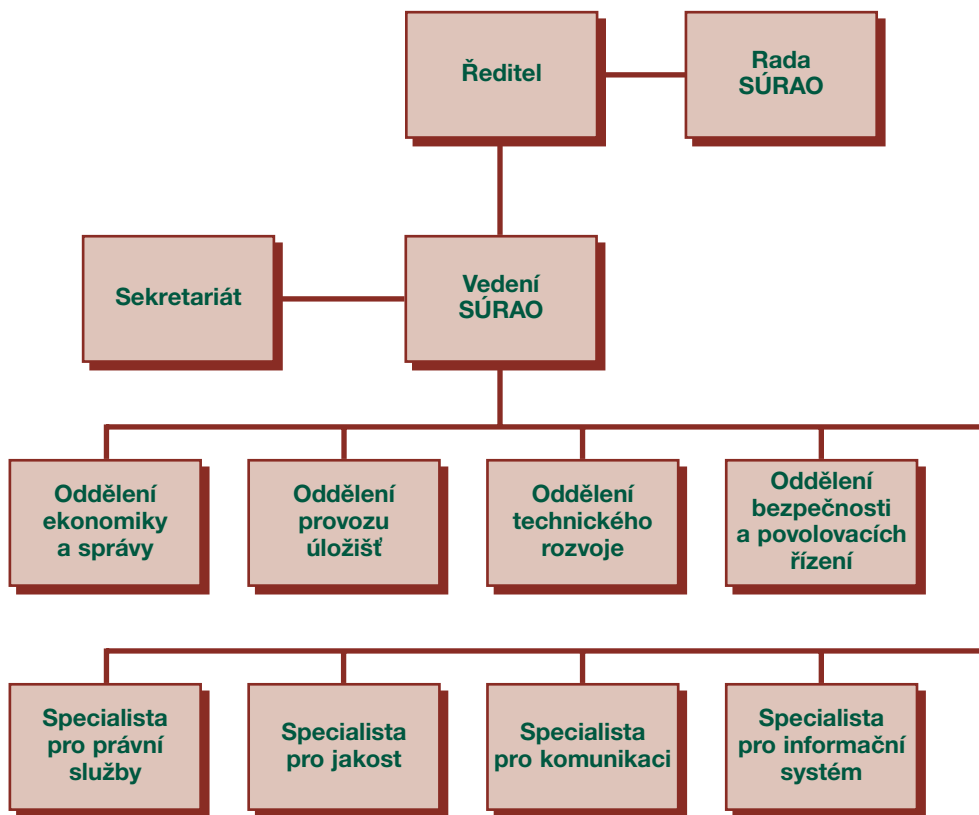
Ředitel

Rada SÚRAO

Sekretariát

Vedení SÚRAO

Oddělení ekonomiky a správy

Oddělení provozu úložišť

Oddělení technického rozvoje

Oddělení bezpečnosti a povolovacích řízení

Specialista pro právní služby

Specialista pro jakost

Specialista pro komunikaci

Specialista pro informační systém